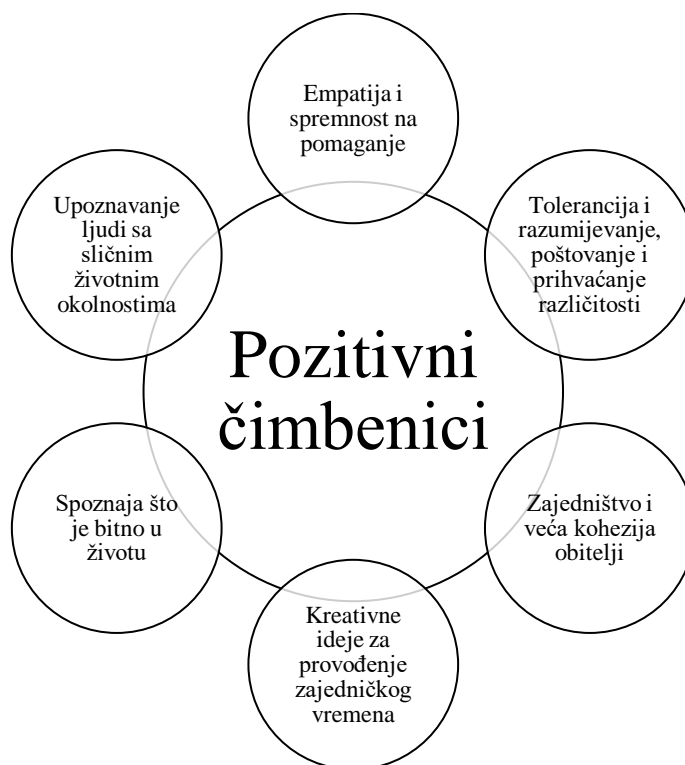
Pozitivni čimbenici

Empatija i spremnost na pomaganje

Tolerancija i razumijevanje, poštovanje i prihvaćanje različitosti

Zajedništvo i veća kohezija obitelji

Kreativne ideje za provođenje zajedničkog vremena

Spoznaja što je bitno u životu

Upoznavanje ljudi sa sličnim životnim okolnostima